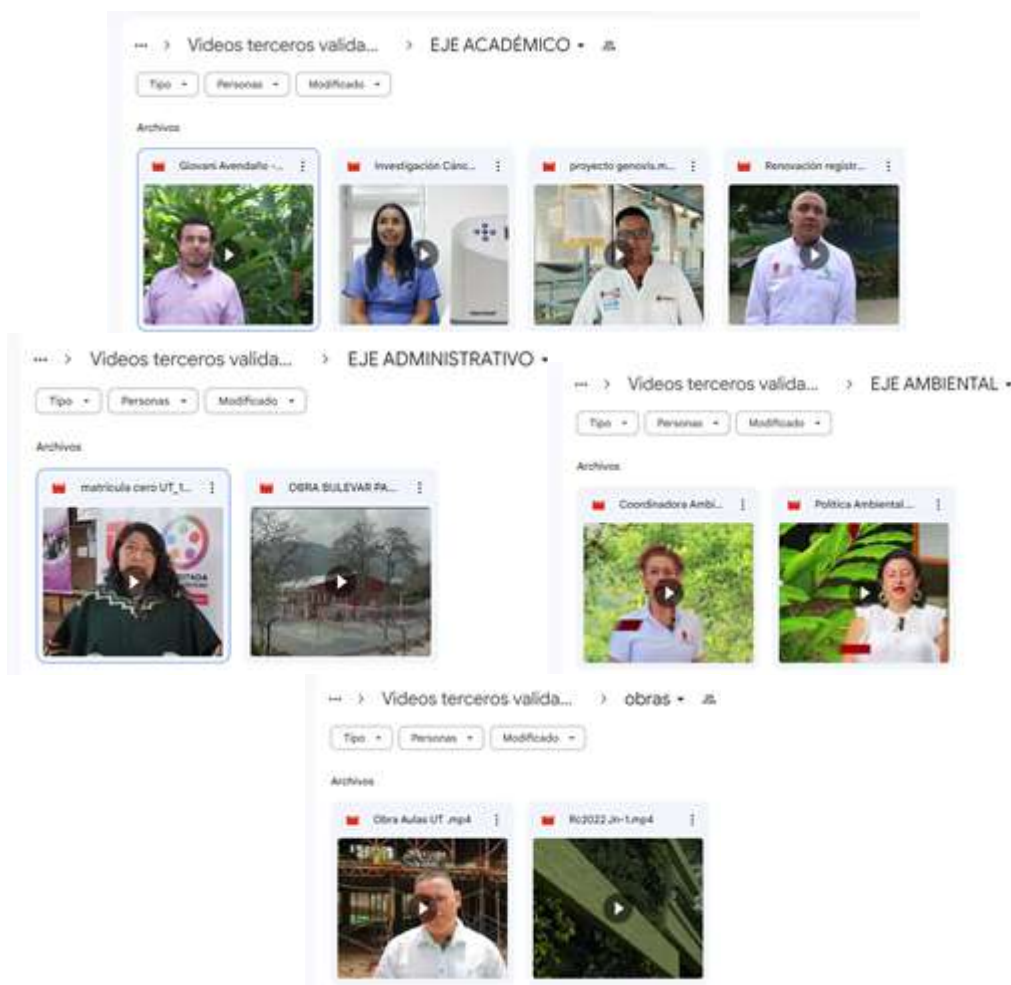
··· > Videos terceros valida... > EJE ACADÉMICO ▾

Tipo ▾ Personas ▾ Modificado ▾

Archivos

Giovani Avendaño -...

Investigación Cánc...

proyecto genovis.m...

Renovación registr...

··· > Videos terceros valida... > EJE ADMINISTRATIVO ▾

Tipo ▾ Personas ▾ Modificado ▾

Archivos

matricula cero UT_t...

OBRA BULEVAR PA...

··· > Videos terceros valida... > EJE AMBIENTAL ▾

Tipo ▾ Personas ▾ Modificado ▾

Archivos

Coordinadora Ambi...

Política Ambiental...

··· > Videos terceros valida... > obras ▾

Tipo ▾ Personas ▾ Modificado ▾

Archivos

Obra Aulas UT .mp4

Rc2022 Jn-1.mp4